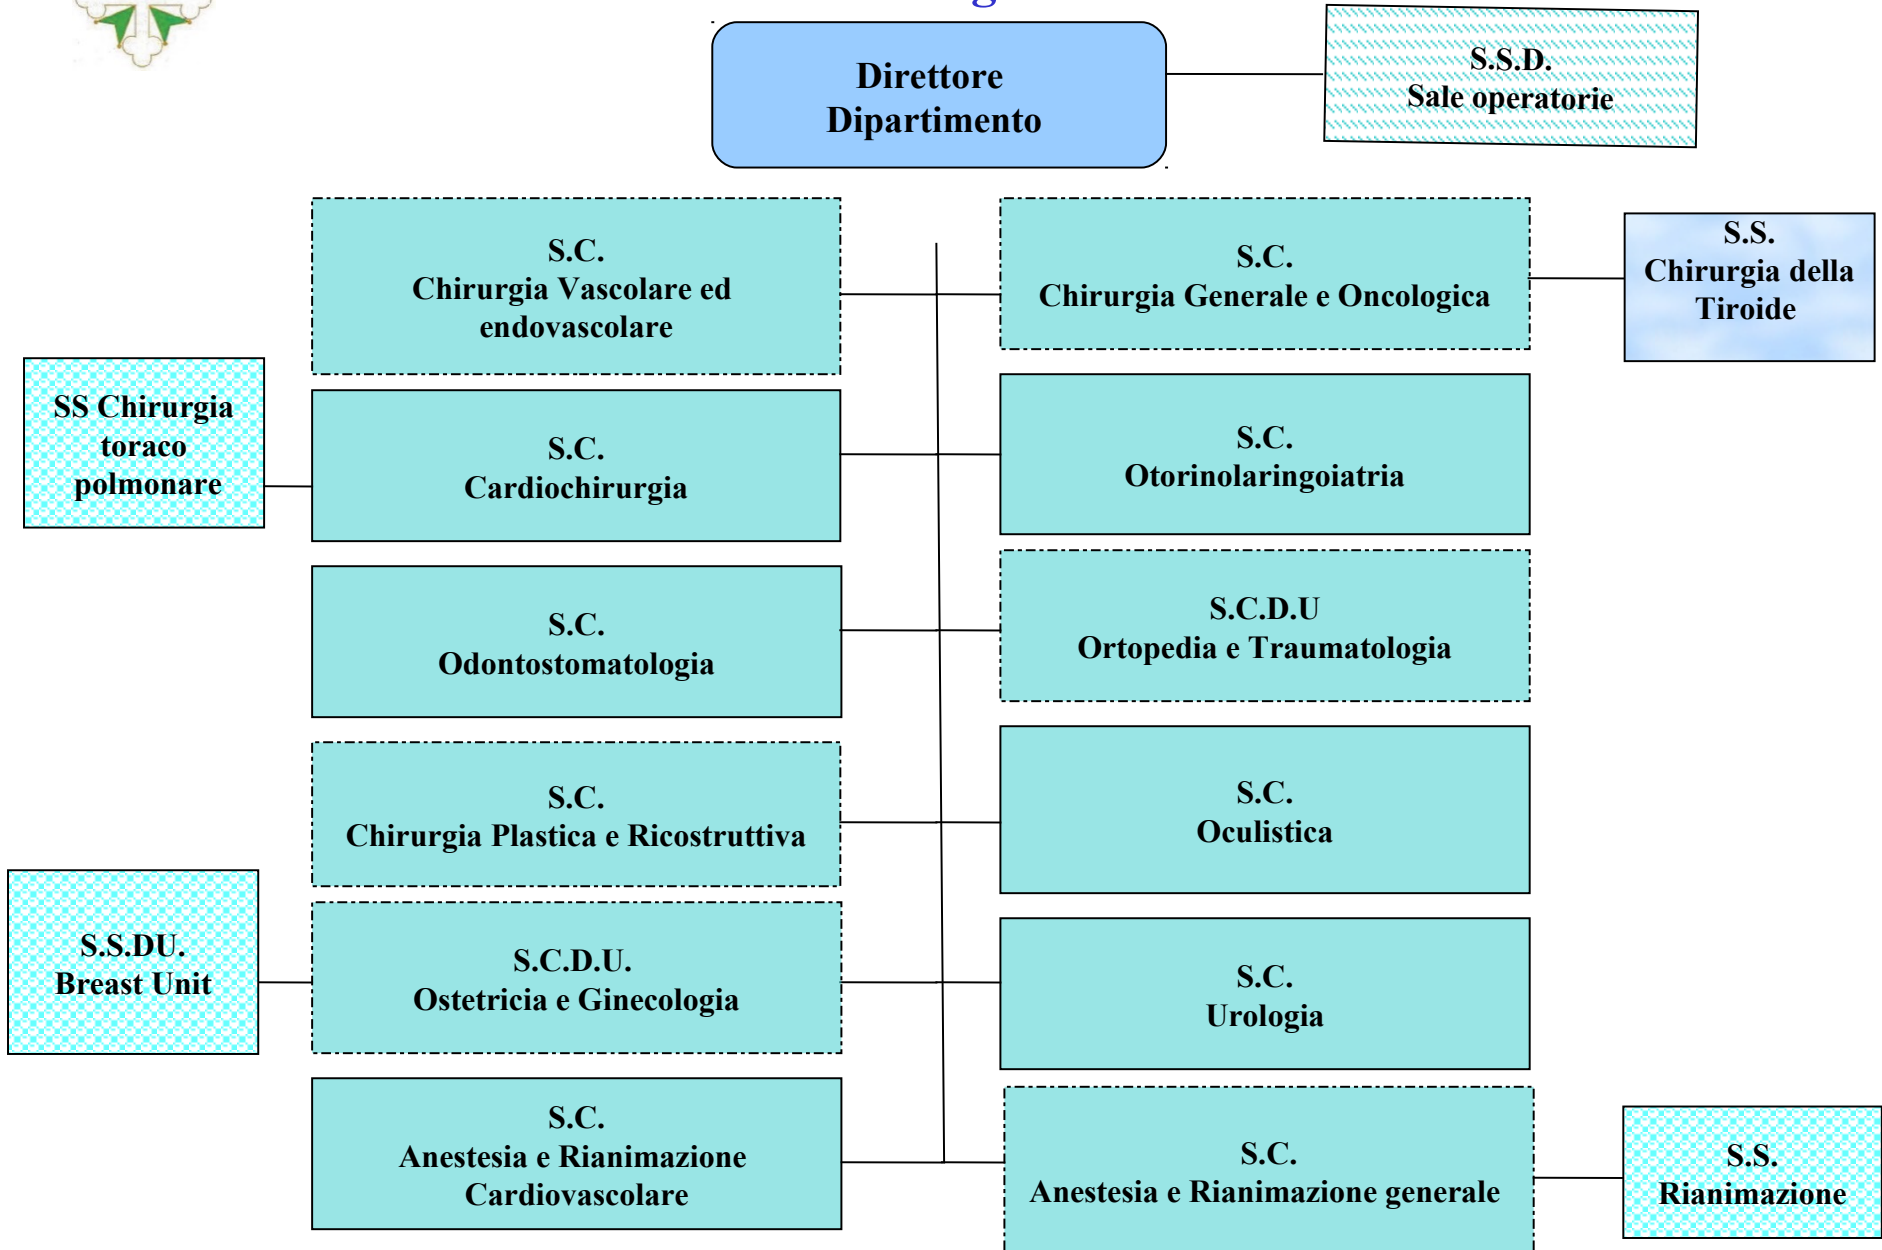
Direttore Dipartimento

S.S.D.
Sale operatorie

S.C.
Chirurgia Vascolare ed endovascolare

S.C.
Chirurgia Generale e Oncologica

S.S.
Chirurgia della Tiroide

SS Chirurgia toraco polmonare

S.C.
Cardiochirurgia

S.C.
Otorinolaringoiatria

S.C.
Odontostomatologia

S.C.D.U
Ortopedia e Traumatologia

S.C.
Chirurgia Plastica e Ricostruttiva

S.C.
Oculistica

S.S.DU.
Breast Unit

S.C.D.U.
Ostetricia e Ginecologia

S.C.
Urologia

S.C.
Anestesia e Rianimazione Cardiovascolare

S.C.
Anestesia e Rianimazione generale

S.S.
Rianimazione